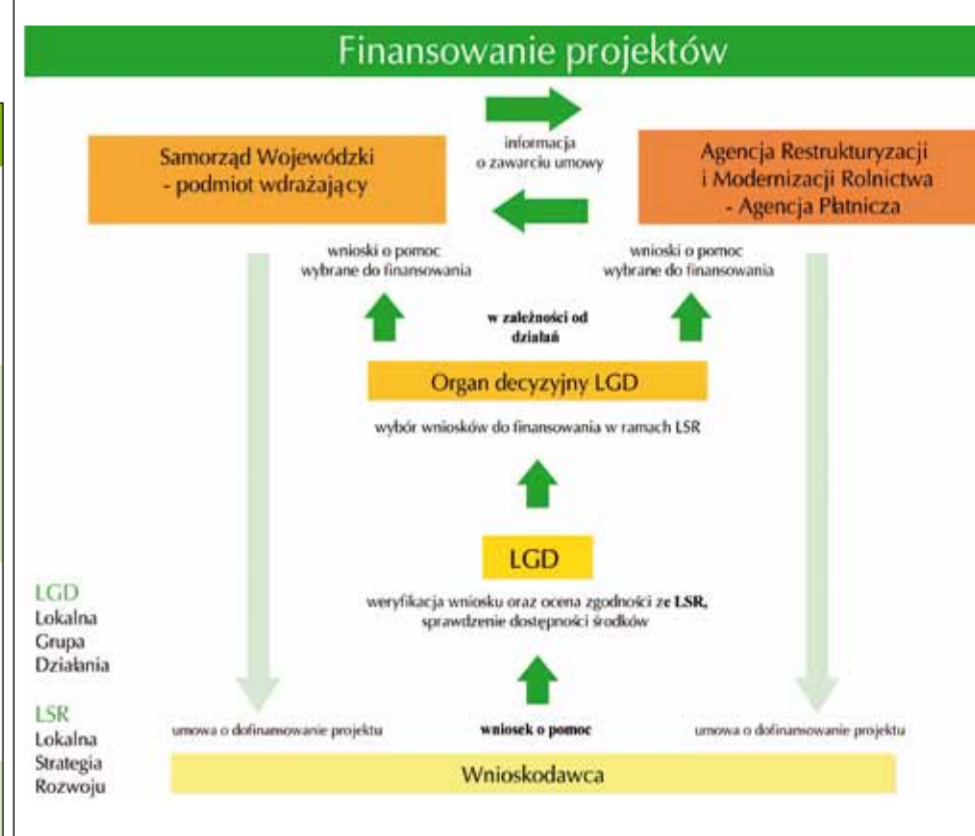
Finansowanie projektów

Samorząd Wojewódzki - podmiot wdrażający

informacja o zawarciu umowy

Agencja Restrukturyzacji i Modernizacji Rolnictwa - Agencja Płatnicza

wnioski o pomoc wybrane do finansowania

wnioski o pomoc wybrane do finansowania

w zależności od działań

Organ decyzyjny LGD

wybór wniosków do finansowania w ramach LSR

LGD

weryfikacja wniosku oraz ocena zgodności ze LSR, sprawdzenie dostępności środków

LGD
Lokalna
Grupa
Działania

LSR
Lokalna
Strategia
Rozwoju

umowa o dofinansowanie projektu

wniosek o pomoc

umowa o dofinansowanie projektu

Wnioskodawca